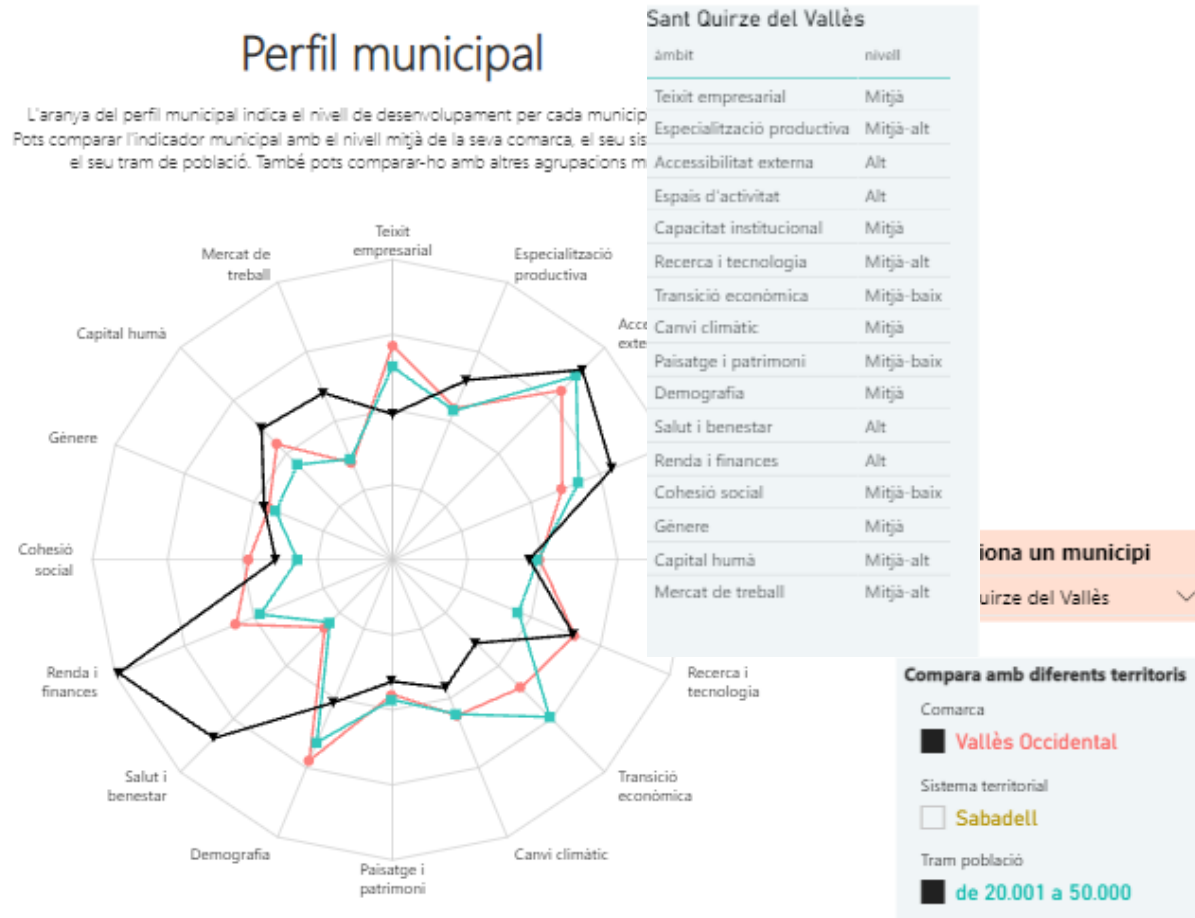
Perfil municipal

L'aranya del perfil municipal indica el nivell de desenvolupament per cada municip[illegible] Pots comparar l'indicador municipal amb el nivell mitjà de la seva comarca, el seu sis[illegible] el seu tram de població. També pots comparar-ho amb altres agrupacions m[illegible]

Teixit empresarial
Especialització productiva
Acce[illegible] exte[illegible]
Recerca i tecnologia
Transició econòmica
Canvi climàtic
Paisatge i patrimoni
Demografia
Salut i benestar
Renda i finances
Cohesió social
Gènere
Capital humà
Mercat de treball

Sant Quirze del Vallès

| àmbit | nivell |
|---|---|
| Teixit empresarial | Mitjà |
| Especialització productiva | Mitjà-alt |
| Accessibilitat externa | Alt |
| Espais d'activitat | Alt |
| Capacitat institucional | Mitjà |
| Recerca i tecnologia | Mitjà-alt |
| Transició econòmica | Mitjà-baix |
| Canvi climàtic | Mitjà |
| Paisatge i patrimoni | Mitjà-baix |
| Demografia | Mitjà |
| Salut i benestar | Alt |
| Renda i finances | Alt |
| Cohesió social | Mitjà-baix |
| Gènere | Mitjà |
| Capital humà | Mitjà-alt |
| Mercat de treball | Mitjà-alt |

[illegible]iona un municipi
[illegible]uirze del Vallès

Compara amb diferents territoris
Comarca
Vallès Occidental
Sistema territorial
Sabadell
Tram població
de 20.001 a 50.000